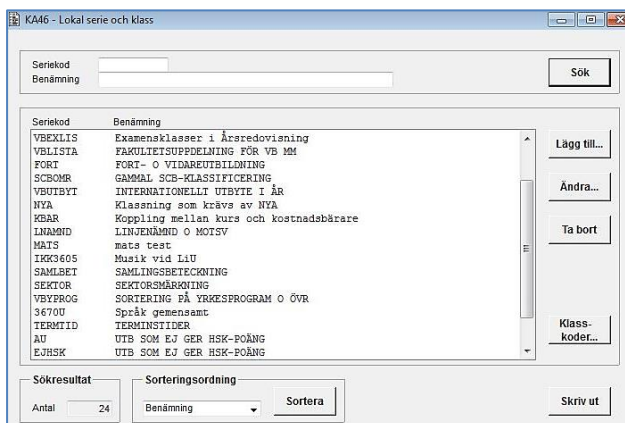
KA46 - Lokal serie och klass

Seriekod
Benämning

Sök

| Seriekod | Benämning |
|---|---|
| VBEXLIS | Examensklasser i Årsredovisning |
| VBLISTA | FAKULTETSUPPDELNING FÖR VB MM |
| FORT | FORT- O VIDAREUTBILDNING |
| SCBOMR | GAMMAL SCB-KLASSIFICERING |
| VBUIBYT | INTERNATIONELLT UTBYTE I ÅR |
| NYA | Klassning som krävs av NYA |
| KBAR | Koppling mellan kurs och kostnadsbärare |
| LNAMND | LINJENÄMND O MOTSV |
| MATS | mats test |
| IKK3605 | Musik vid LiU |
| SAMLBET | SAMLINGSBETECKNING |
| SEKTOR | SEKTORSMÄRKNING |
| VBYPROG | SORTERING PÅ YRKESPROGRAM O ÖVR |
| 3670U | Språk gemensamt |
| TERMTID | TERMINSTIDER |
| AU | UTB SOM EJ GER HSK-POÄNG |
| EJHSK | UTB SOM EJ GER HSK-POÄNG |

Lägg till...
Ändra...
Ta bort
Klass-koder...

Sökresultat
Antal 24

Sorteringsordning
Benämning
Sortera

Skriv ut